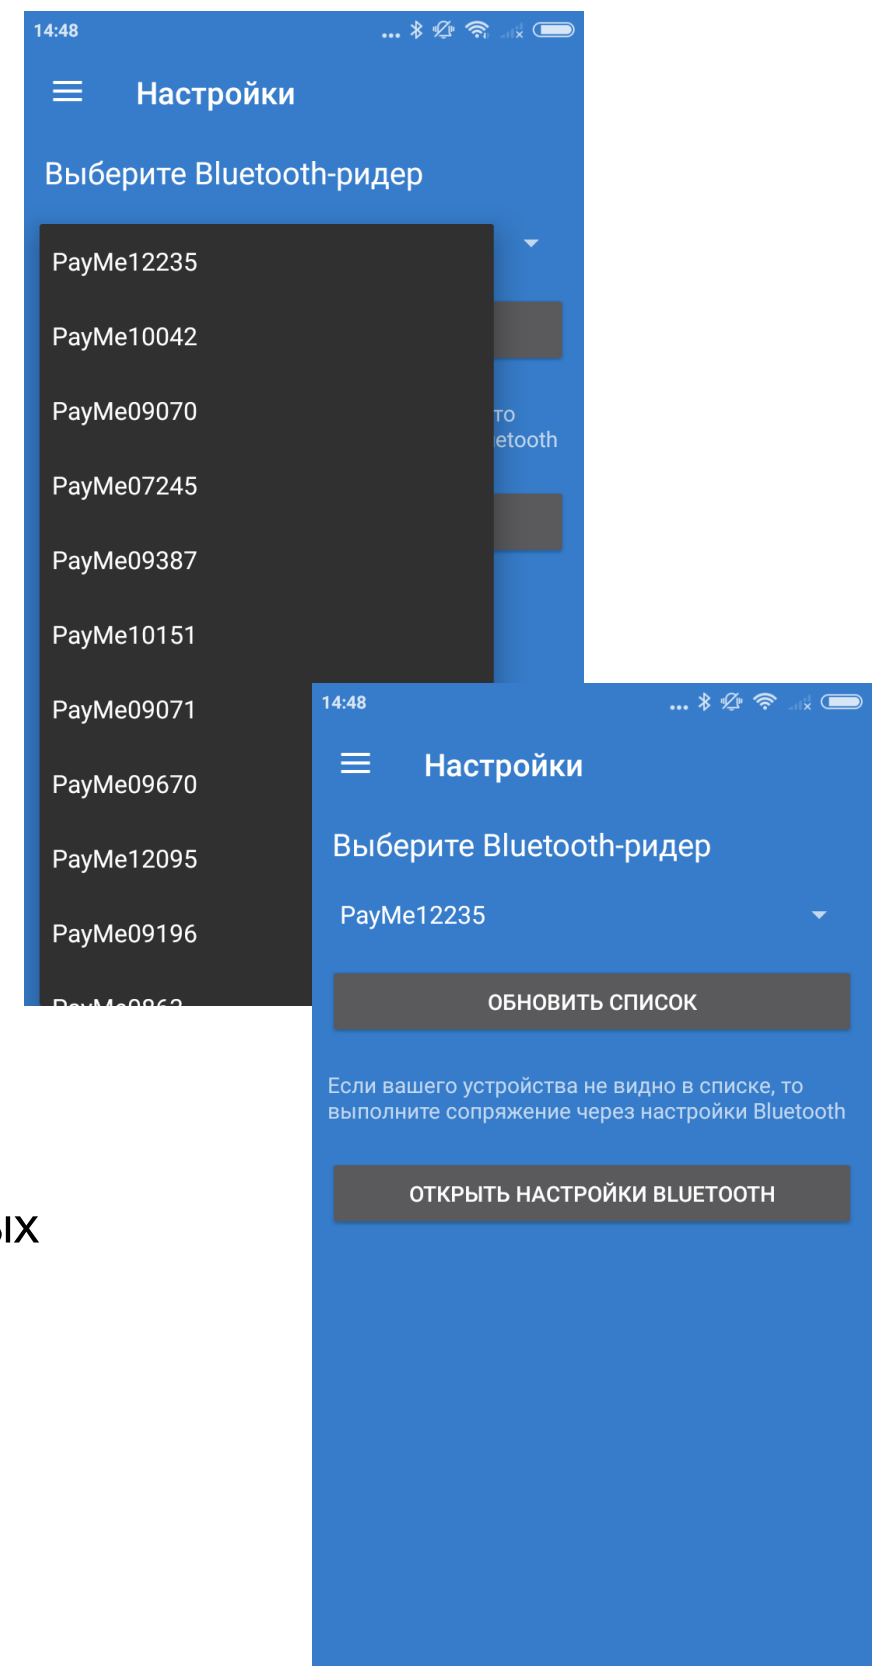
14:48

Настройки

Выберите Bluetooth-ридер

PayMe12235

PayMe10042

PayMe09070

PayMe07245

PayMe09387

PayMe10151

PayMe09071

PayMe09670

PayMe12095

PayMe09196

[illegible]

то
etooth

ых

14:48

Настройки

Выберите Bluetooth-ридер

PayMe12235

ОБНОВИТЬ СПИСОК

Если вашего устройства не видно в списке, то выполните сопряжение через настройки Bluetooth

ОТКРЫТЬ НАСТРОЙКИ BLUETOOTH